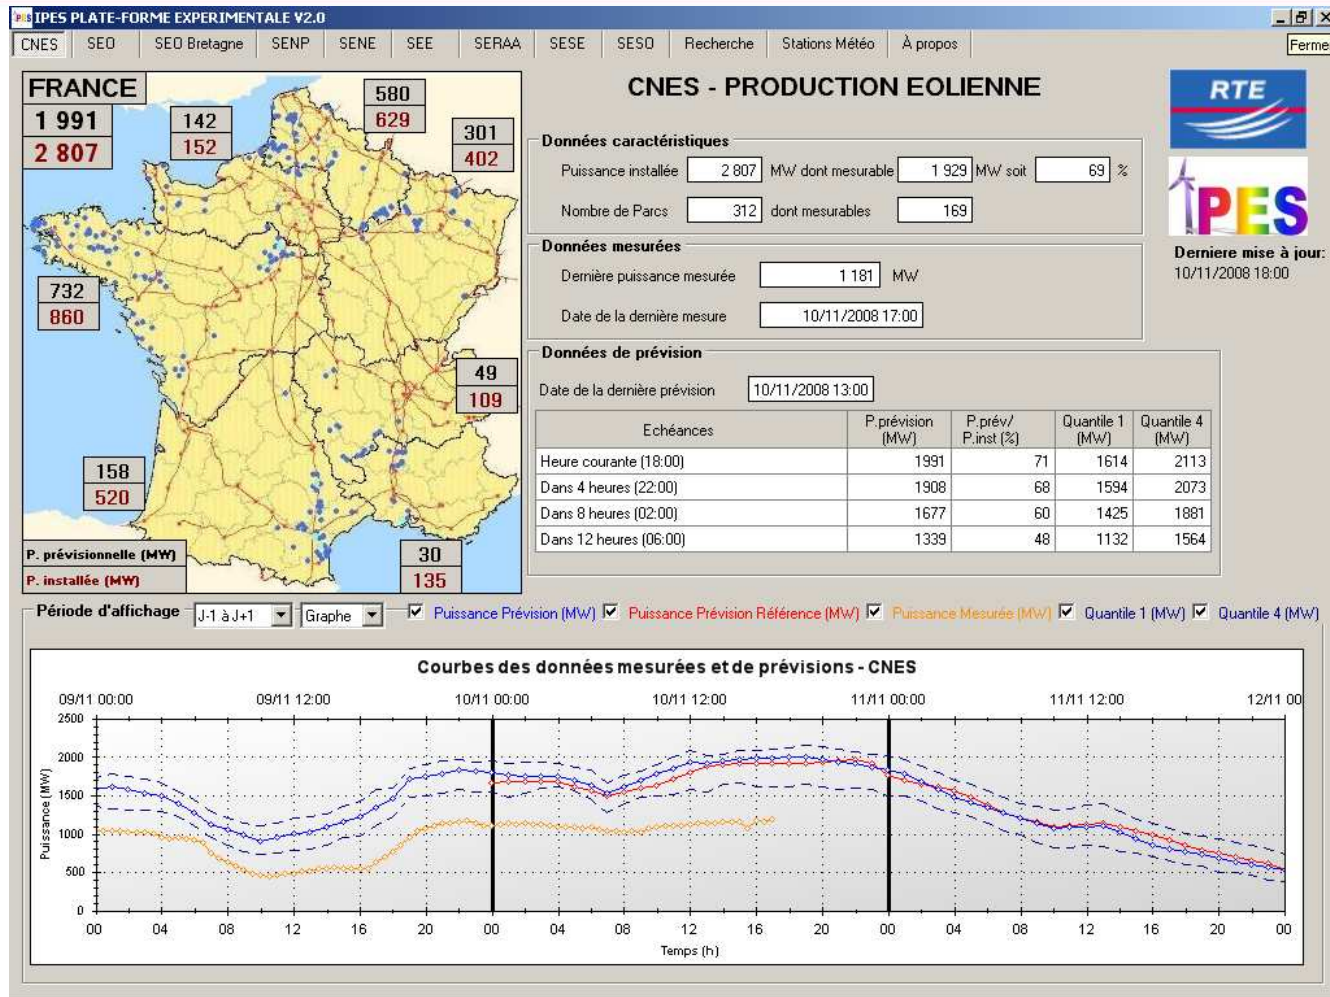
IPES PLATE-FORME EXPERIMENTALE V2.0

CNES | SEO | SEO Bretagne | SENP | SENE | SEE | SERAA | SESE | SESO | Recherche | Stations Météo | À propos

Ferme

FRANCE
1 991
2 807

142
152

580
629

301
402

732
860

49
109

158
520

30
135

P. prévisionnelle (MW)
P. installée (MW)

CNES - PRODUCTION EOLIENNE

RTE

IPES

Derniere mise à jour:
10/11/2008 18:00

Données caractéristiques

Puissance installée 2 807 MW dont mesurable 1 929 MW soit 69 %

Nombre de Parcs 312 dont mesurables 169

Données mesurées

Dernière puissance mesurée 1 181 MW

Date de la dernière mesure 10/11/2008 17:00

Données de prévision

Date de la dernière prévision 10/11/2008 13:00

| Echéances | P.prévision (MW) | P.prév/ P.inst (%) | Quantile 1 (MW) | Quantile 4 (MW) |
|---|---|---|---|---|
| Heure courante (18:00) | 1991 | 71 | 1614 | 2113 |
| Dans 4 heures (22:00) | 1908 | 68 | 1594 | 2073 |
| Dans 8 heures (02:00) | 1677 | 60 | 1425 | 1881 |
| Dans 12 heures (06:00) | 1339 | 48 | 1132 | 1564 |

Période d'affichage J-1 à J+1 Graphe Puissance Prévision (MW) Puissance Prévision Référence (MW) Puissance Mesurée (MW) Quantile 1 (MW) Quantile 4 (MW)

Courbes des données mesurées et de prévisions - CNES

09/11 00:00 09/11 12:00 10/11 00:00 10/11 12:00 11/11 00:00 11/11 12:00 12/11 00

2500
2000
1500
1000
500
0

Puissance (MW)

00 04 08 12 16 20 00 04 08 12 16 20 00 04 08 12 16 20 00

Temps (h)